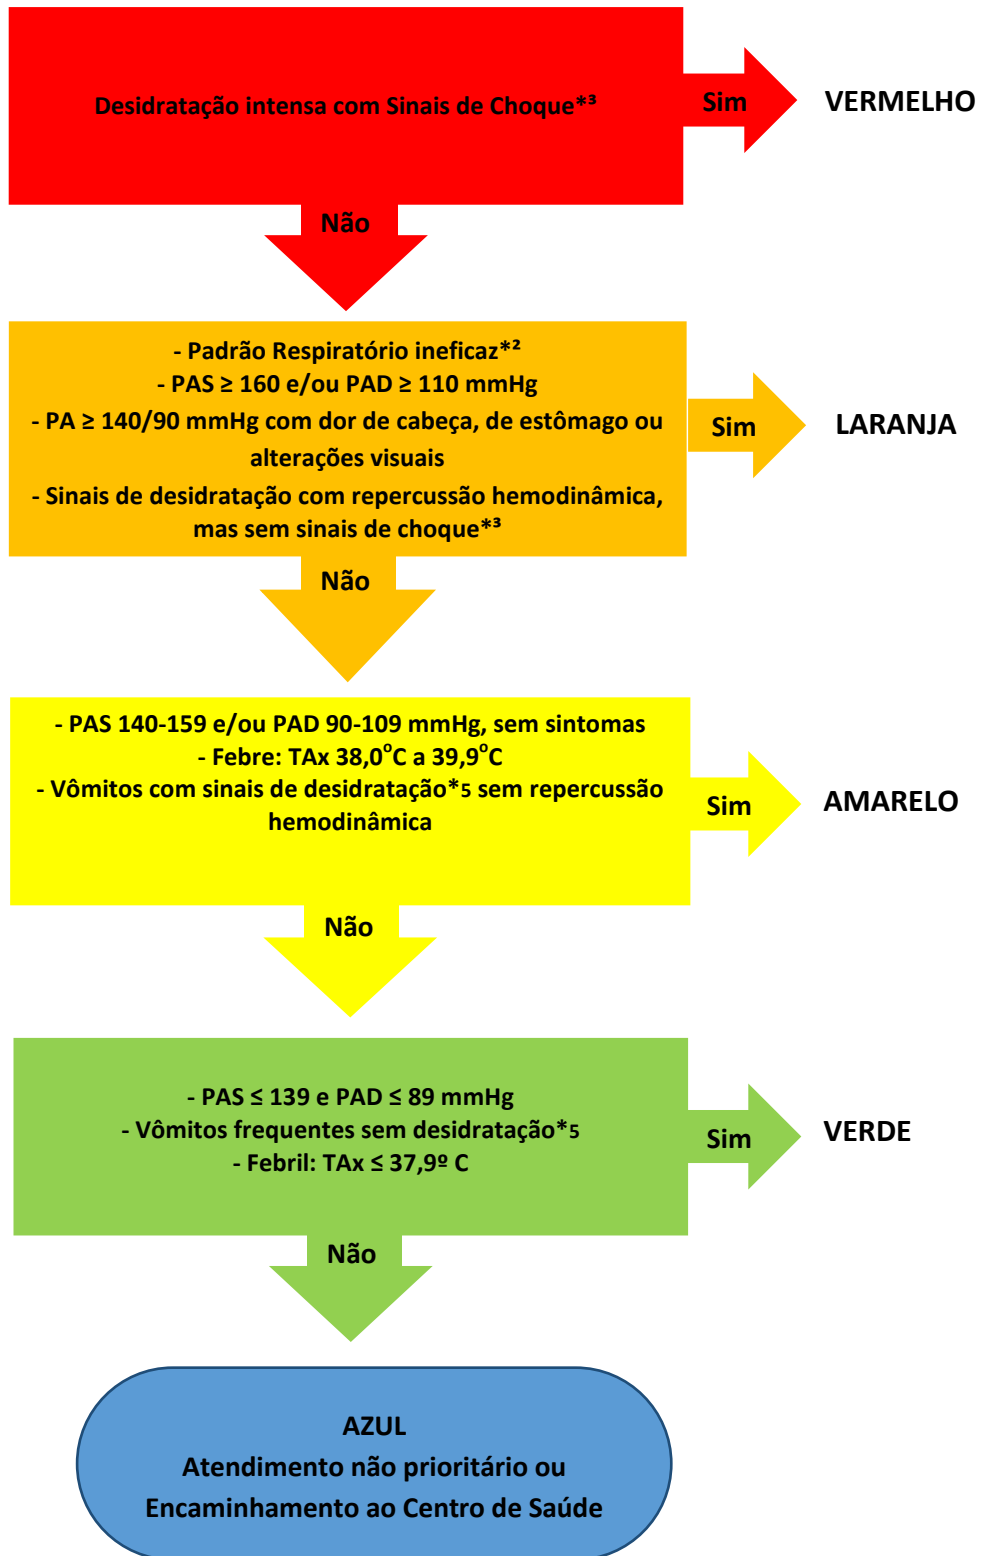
Desidratação intensa com Sinais de Choque*³

Sim

VERMELHO

Não

- Padrão Respiratório ineficaz*²
- PAS ≥ 160 e/ou PAD ≥ 110 mmHg
- PA ≥ 140/90 mmHg com dor de cabeça, de estômago ou alterações visuais
- Sinais de desidratação com repercussão hemodinâmica, mas sem sinais de choque*³

Sim

LARANJA

Não

- PAS 140-159 e/ou PAD 90-109 mmHg, sem sintomas
- Febre: TAx 38,0°C a 39,9°C
- Vômitos com sinais de desidratação*5 sem repercussão hemodinâmica

Sim

AMARELO

Não

- PAS ≤ 139 e PAD ≤ 89 mmHg
- Vômitos frequentes sem desidratação*5
- Febril: TAx ≤ 37,9º C

Sim

VERDE

Não

AZUL
Atendimento não prioritário ou
Encaminhamento ao Centro de Saúde